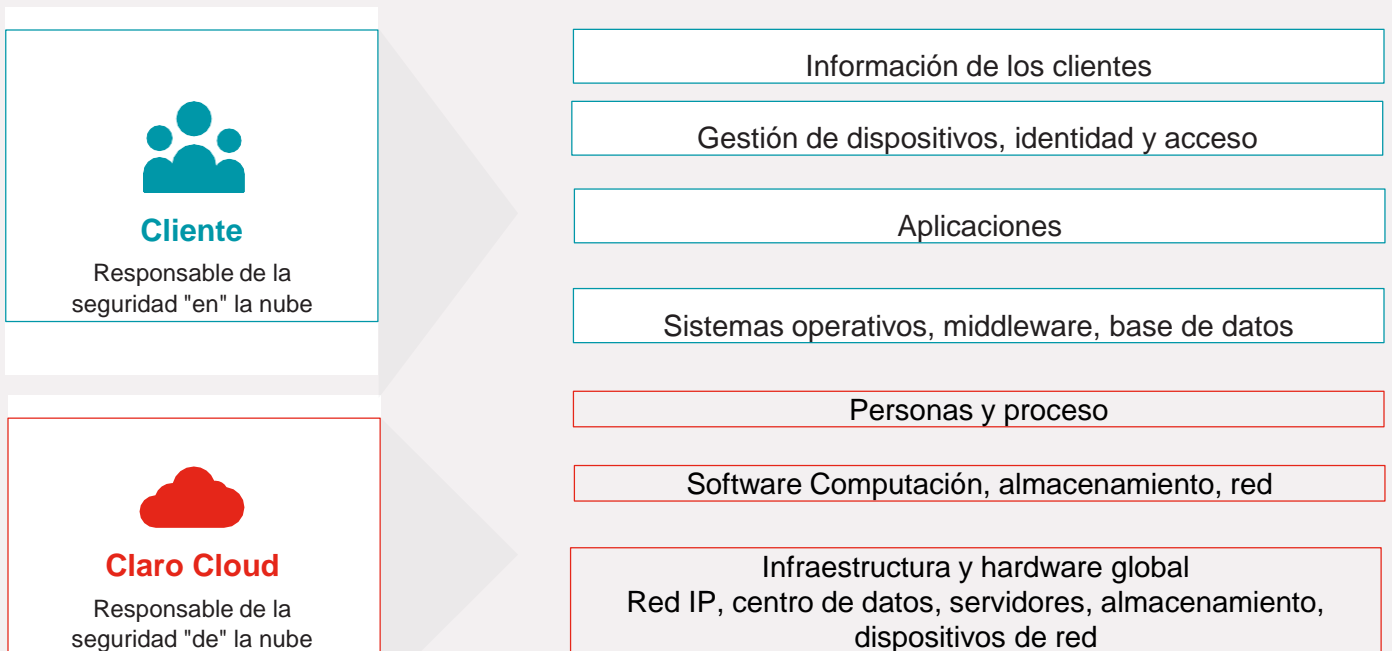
Cliente
Responsable de la seguridad "en" la nube

Claro Cloud
Responsable de la seguridad "de" la nube

Información de los clientes

Gestión de dispositivos, identidad y acceso

Aplicaciones

Sistemas operativos, middleware, base de datos

Personas y proceso

Software Computación, almacenamiento, red

Infraestructura y hardware global
Red IP, centro de datos, servidores, almacenamiento, dispositivos de red